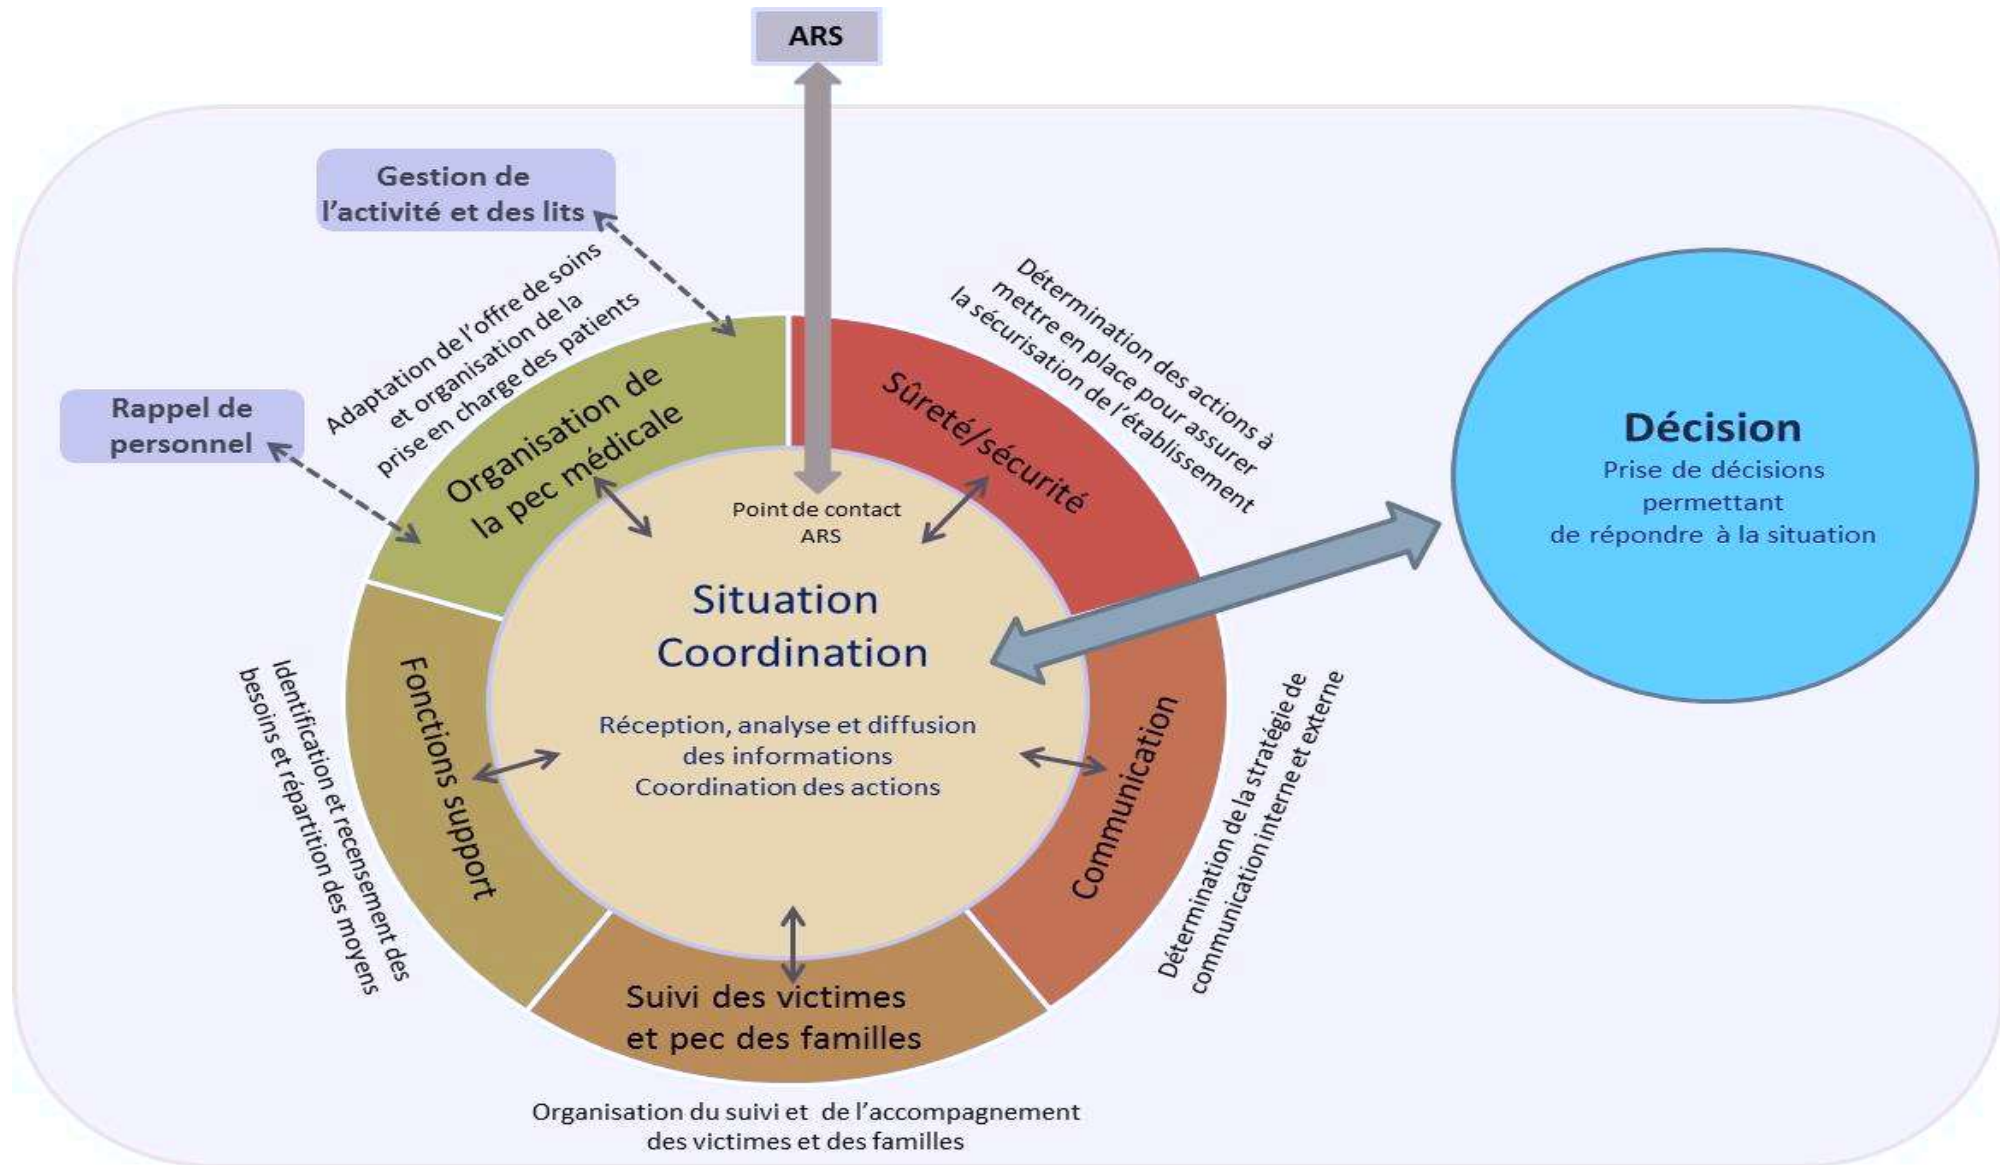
ARS

Gestion de l'activité et des lits

Adaptation de l'offre de soins et organisation de la prise en charge des patients

Rappel de personnel

Organisation de la pec médicale

Détermination des actions à mettre en place pour assurer la sécurisation de l'établissement

Sûreté/sécurité

Point de contact ARS

Situation Coordination

Réception, analyse et diffusion des informations
Coordination des actions

Décision
Prise de décisions permettant de répondre à la situation

Identification et recensement des besoins et répartition des moyens

Fonctions support

Communication

Détermination de la stratégie de communication interne et externe

Suivi des victimes et pec des familles

Organisation du suivi et de l'accompagnement des victimes et des familles